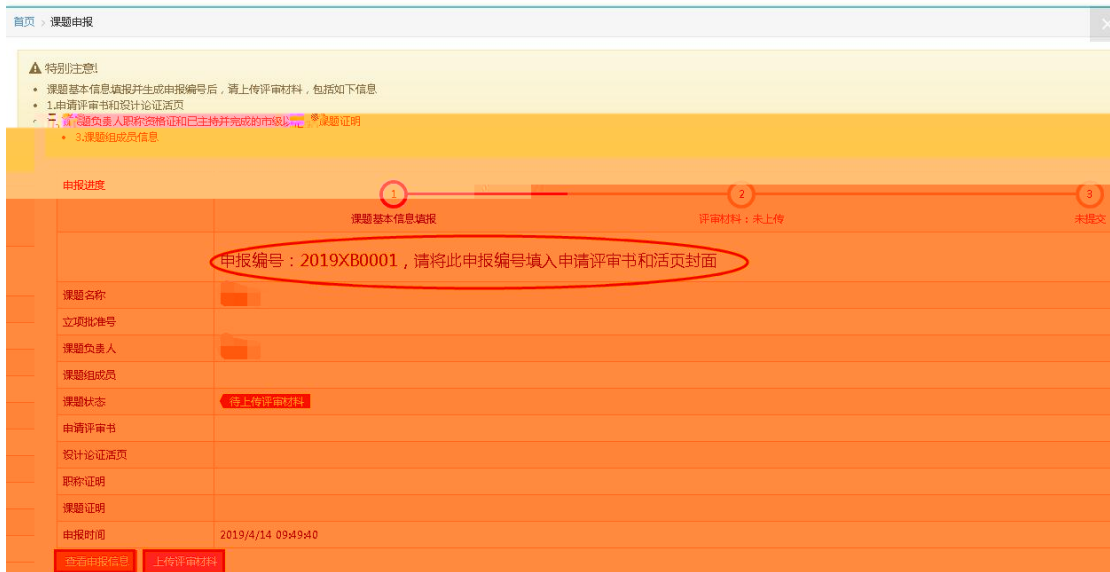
首页 › 课题申报

▲ 特别注意!
• 课题基本信息填报并生成申报编号后，请上传评审材料，包括如下信息
• 1.申请评审书和设计论证活页
• 2.课题负责人职称资格证和已主持并完成的市级以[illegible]课题证明
• 3.课题组成员信息

申报进度
1 课题基本信息填报
2 评审材料：未上传
3 未提交

申报编号：2019XB0001，请将此申报编号填入申请评审书和活页封面

| 课题名称 | |
|---|---|
| 立项批准号 | |
| 课题负责人 | |
| 课题组成员 | |
| 课题状态 | 待上传评审材料 |
| 申请评审书 | |
| 设计论证活页 | |
| 职称证明 | |
| 课题证明 | |
| 申报时间 | 2019/4/14 09:49:40 |

查看申报信息 上传评审材料